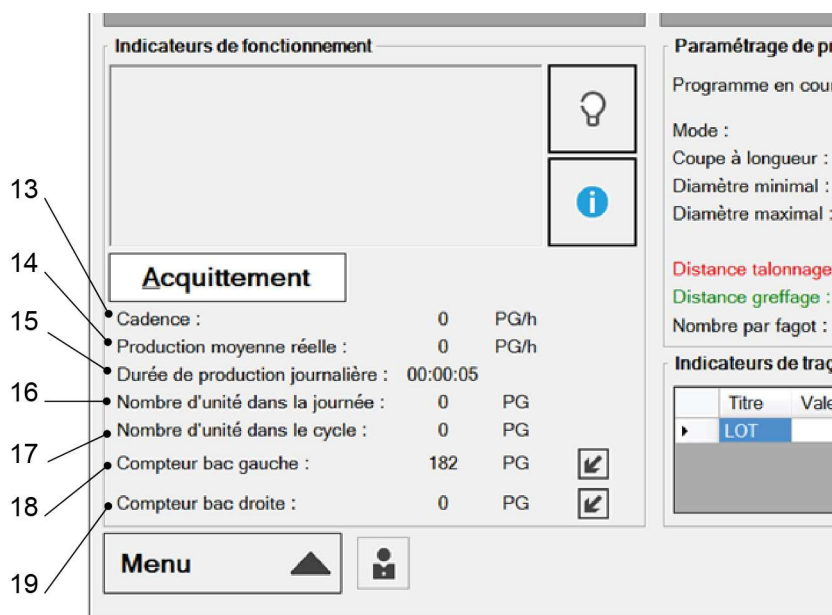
Indicateurs de fonctionnement

Acquittement

13
14
15
16
17
18
19

Cadence : 0 PG/h
Production moyenne réelle : 0 PG/h
Durée de production journalière : 00:00:05
Nombre d'unité dans la journée : 0 PG
Nombre d'unité dans le cycle : 0 PG
Compteur bac gauche : 182 PG
Compteur bac droite : 0 PG

Menu

Paramétrage de pr
Programme en cour
Mode :
Coupe à longueur :
Diamètre minimal :
Diamètre maximal :
Distance talonnage
Distance greffage :
Nombre par fagot :

Indicateurs de traç

| Titre | Vale |
|---|---|
| LOT | |